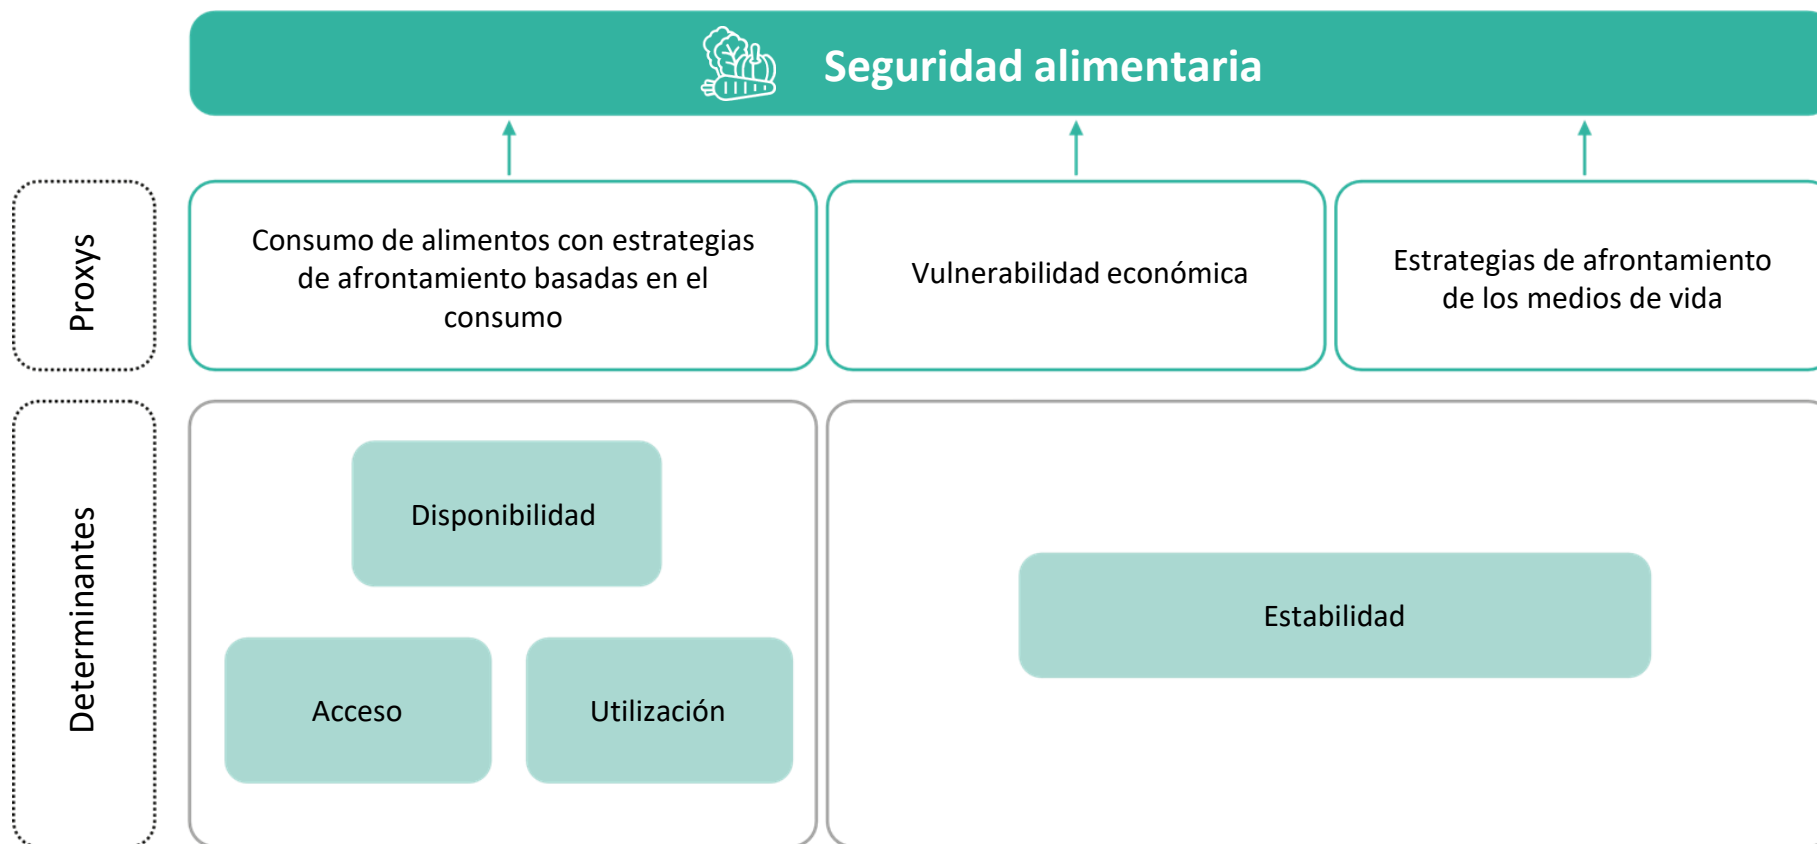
Seguridad alimentaria

Proxys

Consumo de alimentos con estrategias de afrontamiento basadas en el consumo

Vulnerabilidad económica

Estrategias de afrontamiento de los medios de vida

Determinantes

Disponibilidad

Acceso

Utilización

Estabilidad